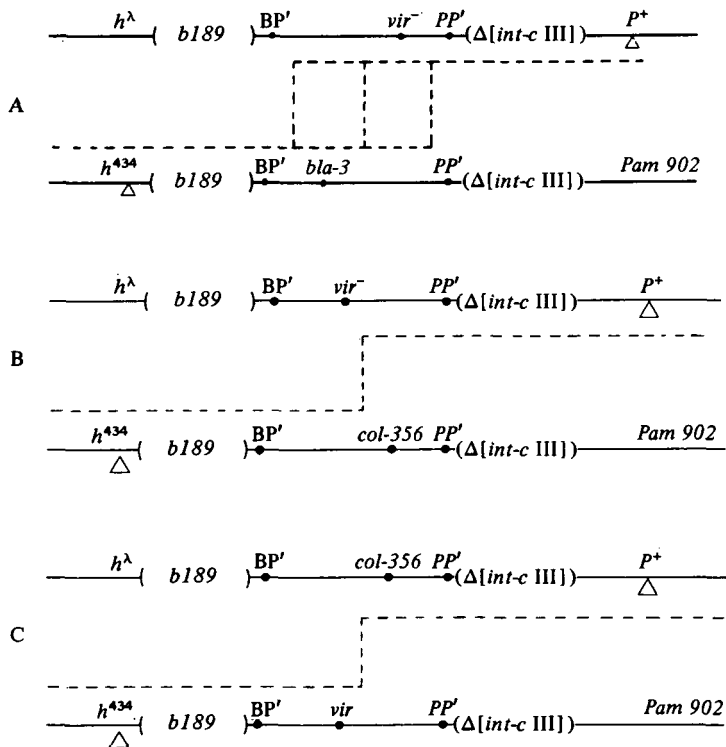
$h^{\lambda}$ b189 BP′ $vir^{-}$ PP′ (Δ[int-c III]) $P^{+}$

A

$h^{434}$ b189 BP′ bla-3 PP′ (Δ[int-c III]) Pam 902

$h^{\lambda}$ b189 BP′ $vir^{-}$ PP′ (Δ[int-c III]) $P^{+}$

B

$h^{434}$ b189 BP′ col-356 PP′ (Δ[int-c III]) Pam 902

$h^{\lambda}$ b189 BP′ col-356 PP′ (Δ[int-c III]) $P^{+}$

C

$h^{434}$ b189 BP′ vir PP′ (Δ[int-c III]) Pam 902